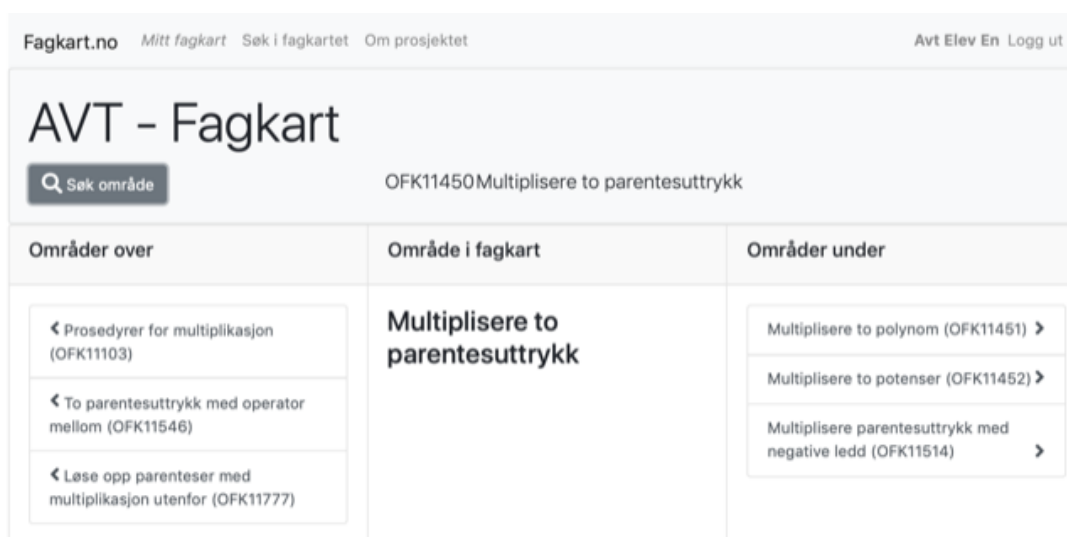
Fagkart.no Mitt fagkart Søk i fagkartet Om prosjektet Avt Elev En Logg ut

AVT - Fagkart

Søk område

OFK11450Multiplisere to parentesuttrykk

| Områder over | Område i fagkart | Områder under |
|---|---|---|
| < Prosedyrer for multiplikasjon (OFK11103) | Multiplisere to parentesuttrykk | Multiplisere to polynom (OFK11451) > |
| < To parentesuttrykk med operator mellom (OFK11546) | | Multiplisere to potenser (OFK11452) > |
| < Løse opp parenteser med multiplikasjon utenfor (OFK11777) | | Multiplisere parentesuttrykk med negative ledd (OFK11514) > |